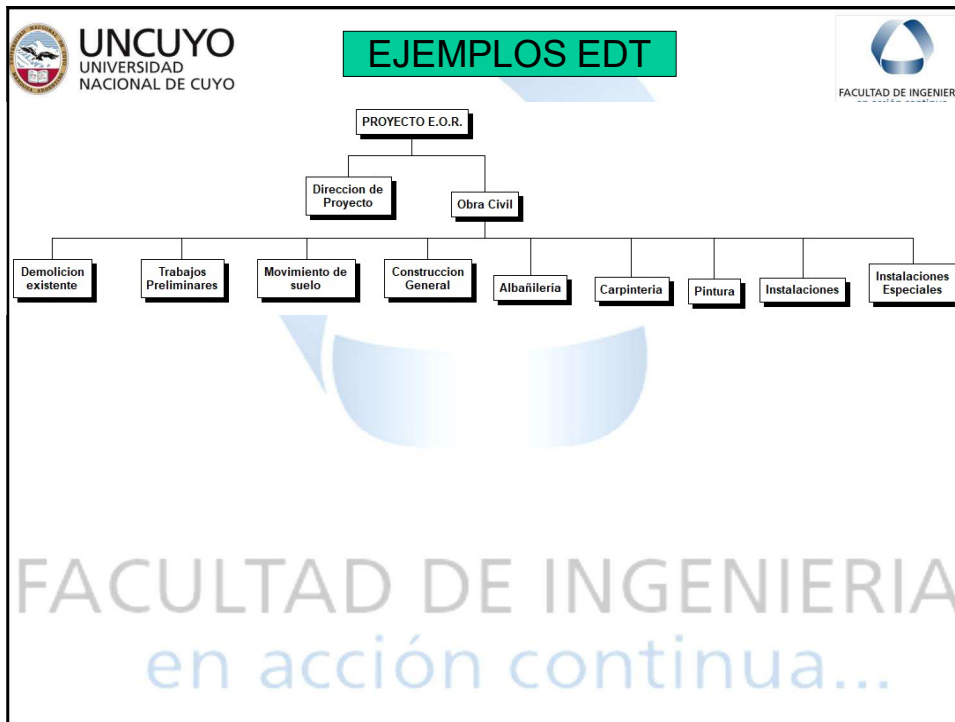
UNCUYO
UNIVERSIDAD
NACIONAL DE CUYO

EJEMPLOS EDT

FACULTAD DE INGENIER
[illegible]

PROYECTO E.O.R.

Direccion de Proyecto

Obra Civil

Demolicion existente

Trabajos Preliminares

Movimiento de suelo

Construccion General

Albañilería

Carpinteria

Pintura

Instalaciones

Instalaciones Especiales

FACULTAD DE INGENIERIA
en acción continua...